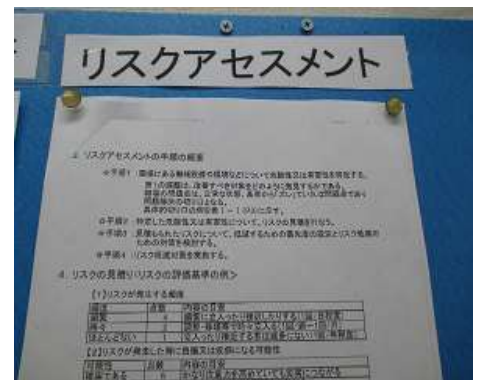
リスクアセスメント

4. リスクアセスメントの手順の概要

手順1 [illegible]

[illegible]

手順2 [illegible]

手順3 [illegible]

手順4 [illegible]

4. リスクの見積りリスクの評価基準の例>

(1) リスクが発生する頻度

| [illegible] | 点数 | 内容の目安 |
|---|---|---|
| 頻繁 | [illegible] | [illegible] |
| 時々 | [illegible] | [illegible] |
| ほとんどない | 1 | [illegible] |

(2) リスクが発生した時に負傷又は疾病になる可能性

| 可能性 | 点数 | 内容の目安 |
|---|---|---|
| 確実である | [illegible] | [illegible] |